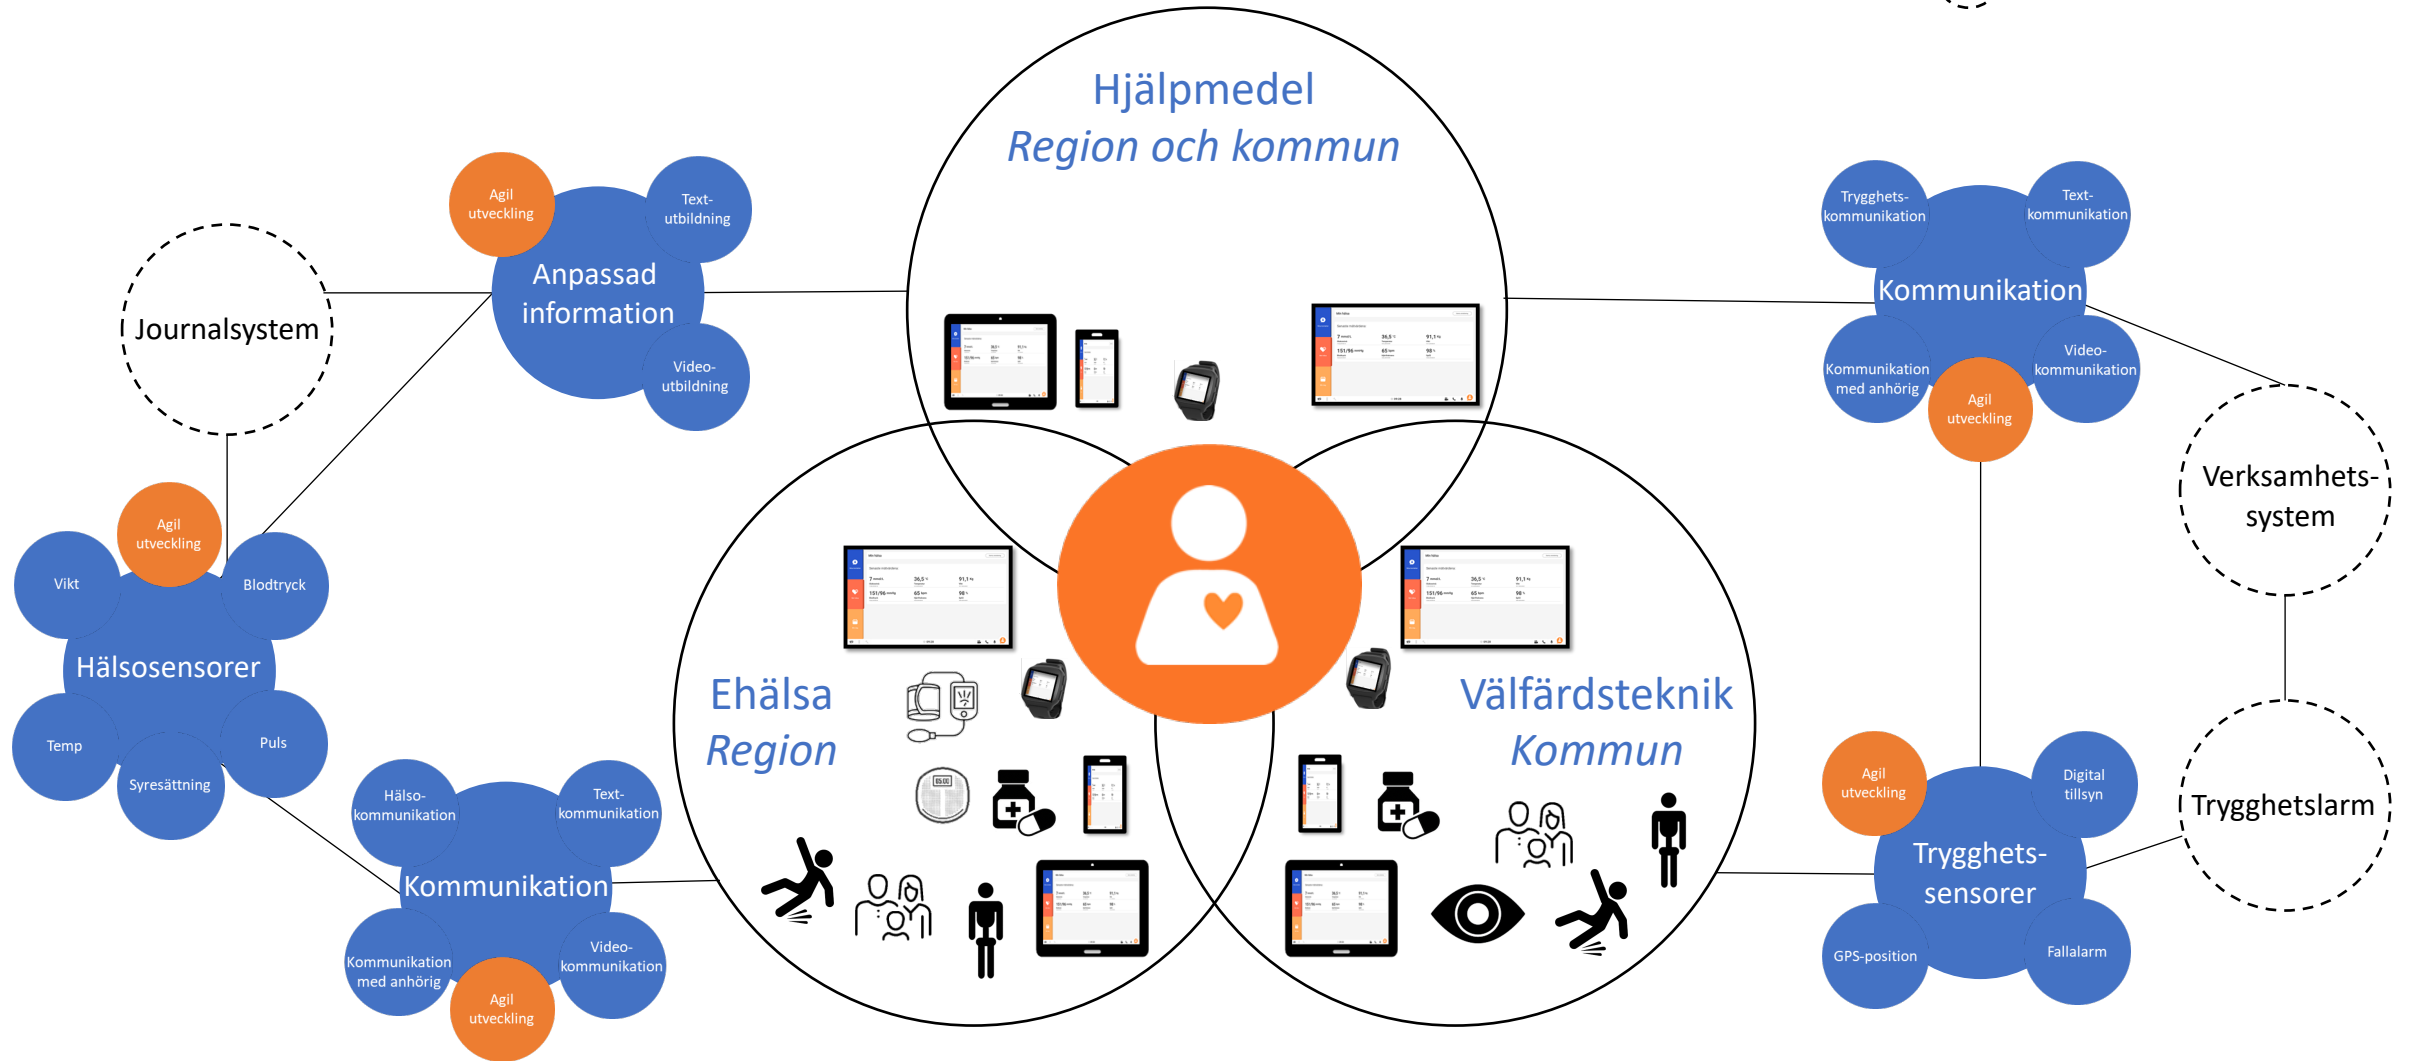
Hjälpmedel
Region och kommun

Agil utveckling
Text-utbildning
Anpassad information
Video-utbildning

Journalsystem

Agil utveckling
Vikt
Blodtryck
Hälsosensorer
Temp
Puls
Syresättning

Hälso-kommunikation
Text-kommunikation
Kommunikation
Kommunikation med anhörig
Video-kommunikation
Agil utveckling

Ehälsa
Region

Välfärdsteknik
Kommun

Trygghets-kommunikation
Text-kommunikation
Kommunikation
Kommunikation med anhörig
Video-kommunikation
Agil utveckling

Verksamhets-system

Agil utveckling
Digital tillsyn
Trygghets-sensorer
GPS-position
Fallalarm

Trygghetslarm